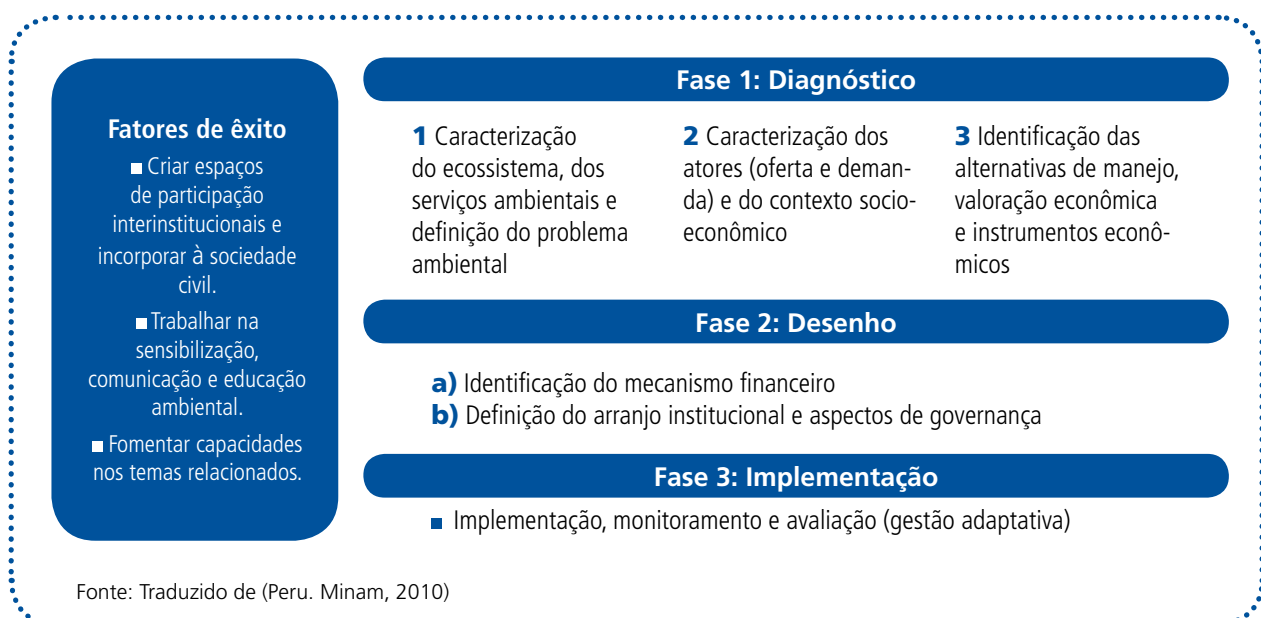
Fatores de êxito

■ Criar espaços de participação interinstitucionais e incorporar à sociedade civil.

■ Trabalhar na sensibilização, comunicação e educação ambiental.

■ Fomentar capacidades nos temas relacionados.

Fase 1: Diagnóstico

1 Caracterização do ecossistema, dos serviços ambientais e definição do problema ambiental

2 Caracterização dos atores (oferta e demanda) e do contexto socioeconômico

3 Identificação das alternativas de manejo, valoração econômica e instrumentos econômicos

Fase 2: Desenho

a) Identificação do mecanismo financeiro
b) Definição do arranjo institucional e aspectos de governança

Fase 3: Implementação

■ Implementação, monitoramento e avaliação (gestão adaptativa)

Fonte: Traduzido de (Peru. Minam, 2010)